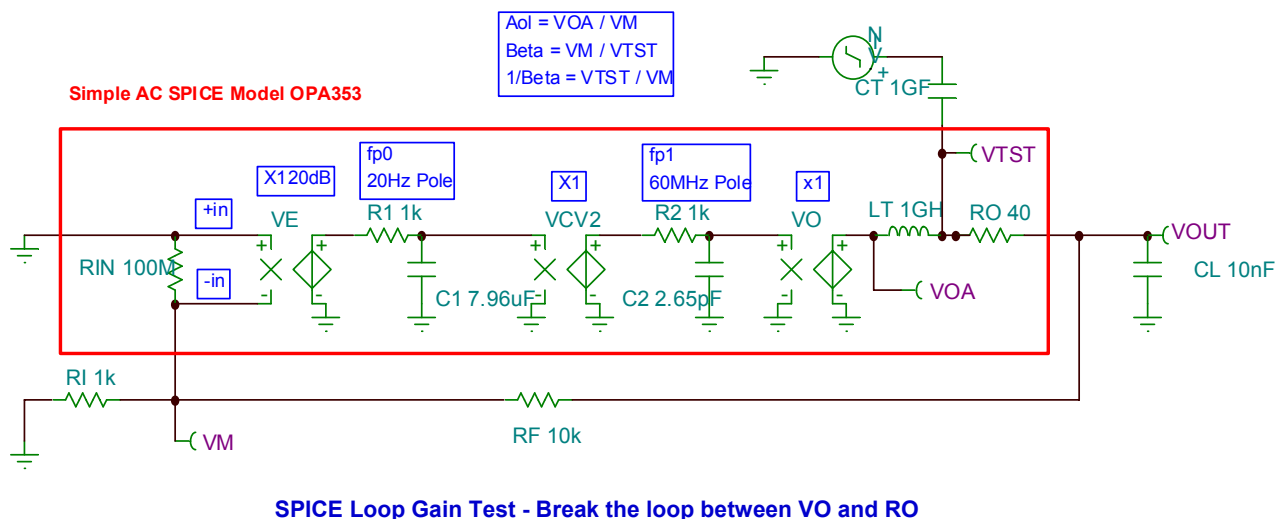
Aol = VOA / VM
Beta = VM / VTST
1/Beta = VTST / VM

Simple AC SPICE Model OPA353

CT 1GF

VTST

X120dB

fp0
20Hz Pole

X1

fp1
60MHz Pole

x1

+in

VE

R1 1k

VCV2

R2 1k

VO

LT 1GH

RO 40

VOUT

RIN 100M

-in

C1 7.96uF

C2 2.65pF

VOA

CL 10nF

RI 1k

VM

RF 10k

SPICE Loop Gain Test - Break the loop between VO and RO